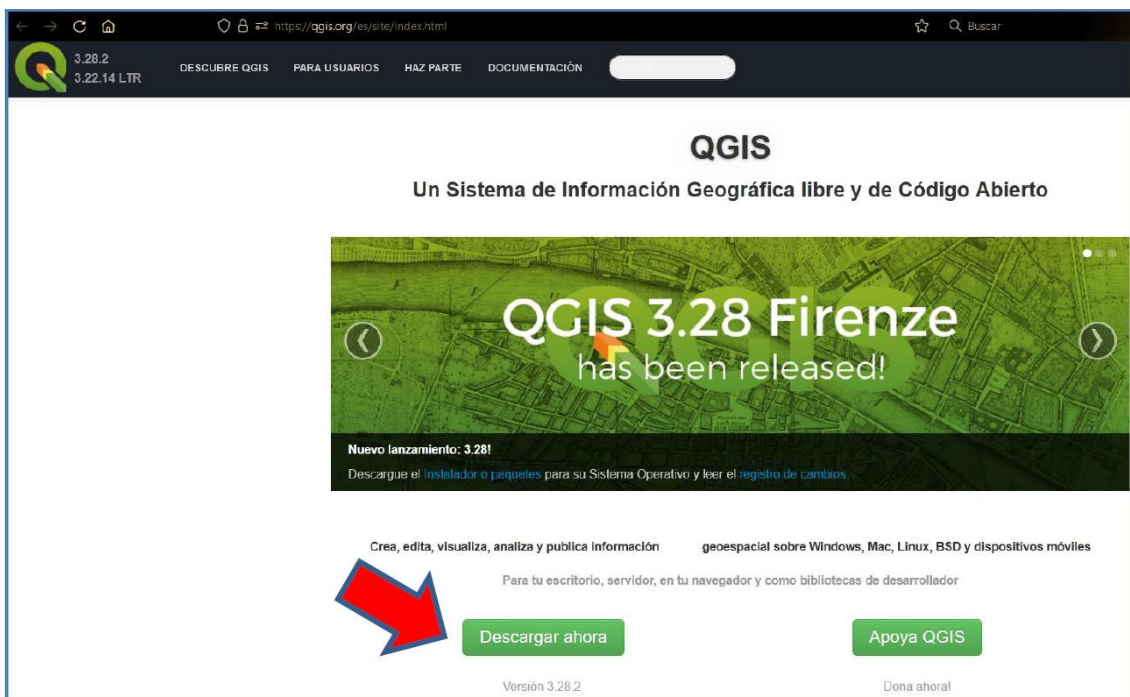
https://qgis.org/es/site/index.html

Buscar

3.28.2
3.22.14 LTR

DESCUBRE QGIS PARA USUARIOS HAZ PARTE DOCUMENTACIÓN

QGIS

Un Sistema de Información Geográfica libre y de Código Abierto

QGIS 3.28 Firenze
has been released!

Nuevo lanzamiento: 3.28!

Descargue el Instalador o paquetes para su Sistema Operativo y leer el registro de cambios

Crea, edita, visualiza, analiza y publica información geoespacial sobre Windows, Mac, Linux, BSD y dispositivos móviles

Para tu escritorio, servidor, en tu navegador y como bibliotecas de desarrollador

Descargar ahora

Versión 3.28.2

Apoya QGIS

Dona ahora!